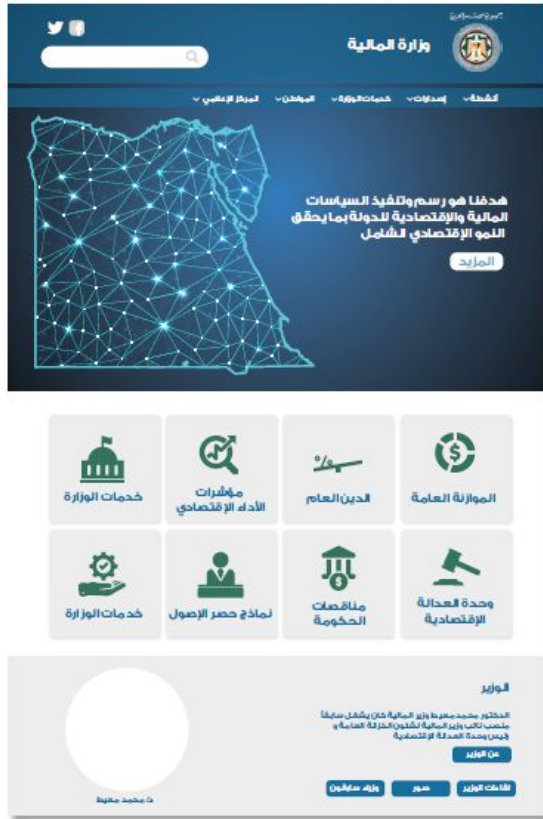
جمهورية مصر العربية

وزارة المالية

أنشطة | إصدارات | خدمات الوزارة | المواطن | المركز الإعلامي

هدفنا هو رسم وتنفيذ السياسات المالية والإقتصادية للدولة بما يحقق النمو الإقتصادي الشامل

المزيد

الموازنة العامة

الدين العام

مؤشرات الأداء الإقتصادي

خدمات الوزارة

وحدة العدالة الإقتصادية

مناقصات الحكومة

نماذج حصر الإصول

خدمات الوزارة

الوزير

الدكتور محمد معيط وزير المالية كان يشغل سابقاً منصب نائب وزير المالية لشئون الخزانة العامة و رئيس وحدة العدالة الإقتصادية

عن الوزير

لقاءات الوزير | صور | وزراء سابقون

د. محمد معيط